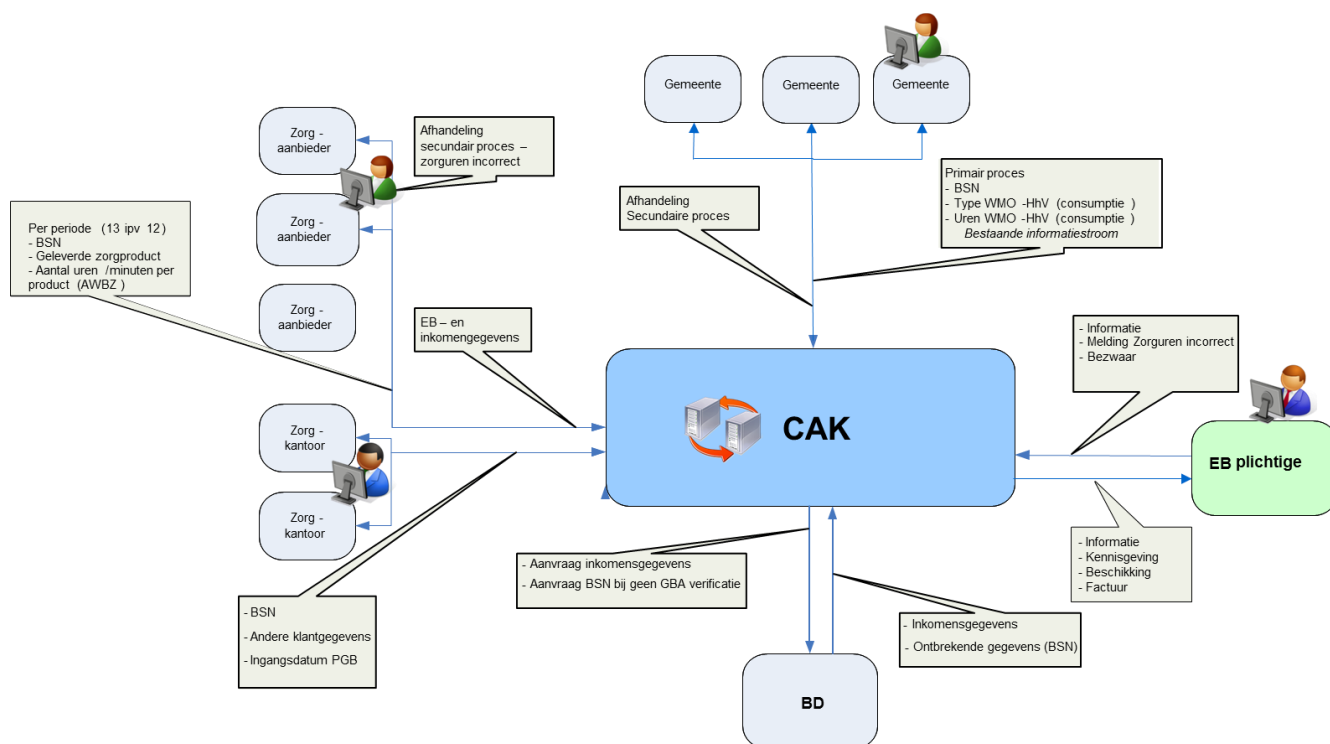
Gemeente

Gemeente

Gemeente

Zorg - aanbieder

Afhandeling secundair proces – zorguren incorrect

Zorg - aanbieder

Per periode (13 ipv 12)
- BSN
- Geleverde zorgproduct
- Aantal uren /minuten per product (AWBZ)

Afhandeling Secundaire proces

Primair proces
- BSN
- Type WMO -HhV (consumptie)
- Uren WMO -HhV (consumptie)
Bestaande informatiestroom

Zorg - aanbieder

EB – en inkomengegevens

- Informatie
- Melding Zorguren incorrect
- Bezwaar

CAK

Zorg - kantoor

EB plichtige

Zorg - kantoor

- Aanvraag inkomensgegevens
- Aanvraag BSN bij geen GBA verificatie

- Informatie
- Kennisgeving
- Beschikking
- Factuur

- BSN
- Andere klantgegevens
- Ingangsdatum PGB

- Inkomensgegevens
- Ontbrekende gegevens (BSN)

BD